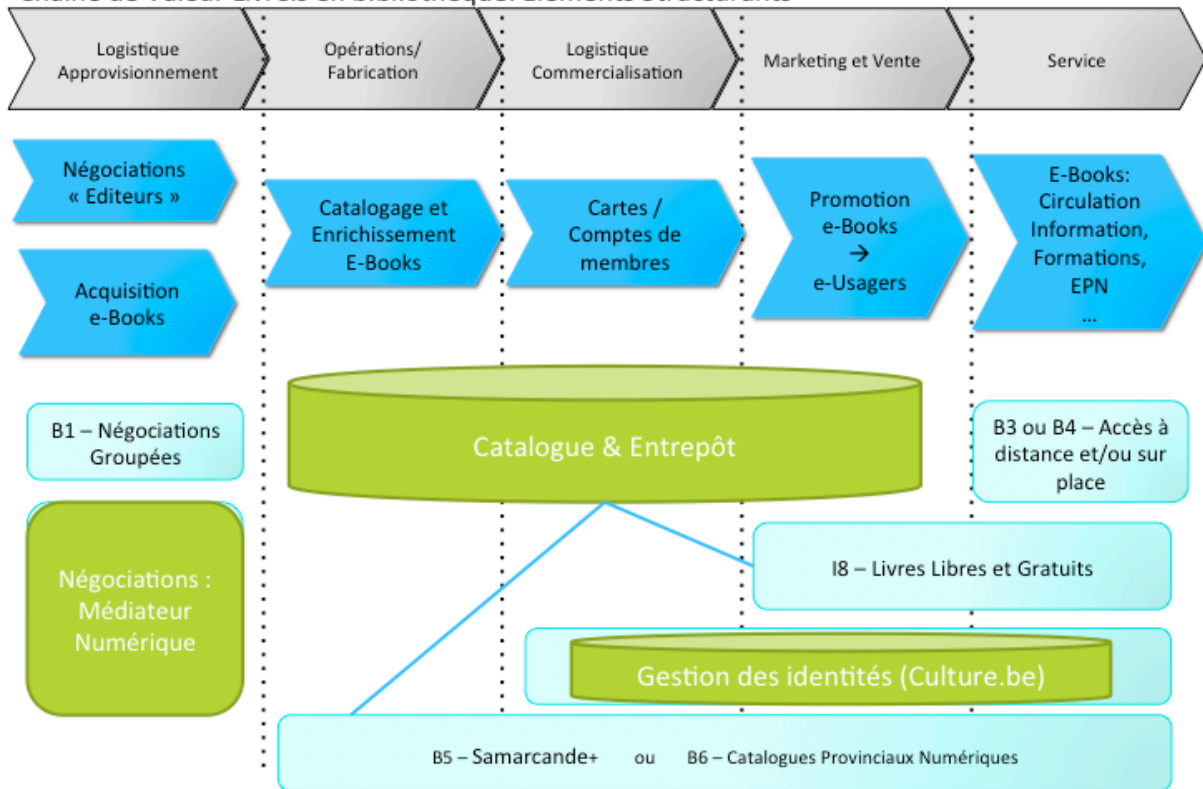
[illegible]

Logistique Approvisionnement

Opérations/ Fabrication

Logistique Commercialisation

Marketing et Vente

Service

Négociations « Editeurs »

Acquisition e-Books

Catalogage et Enrichissement E-Books

Cartes / Comptes de membres

Promotion e-Books → e-Usagers

E-Books: Circulation Information, Formations, EPN …

B1 – Négociations Groupées

Catalogue & Entrepôt

B3 ou B4 – Accès à distance et/ou sur place

Négociations : Médiateur Numérique

I8 – Livres Libres et Gratuits

Gestion des identités (Culture.be)

B5 – Samarcande+ ou B6 – Catalogues Provinciaux Numériques